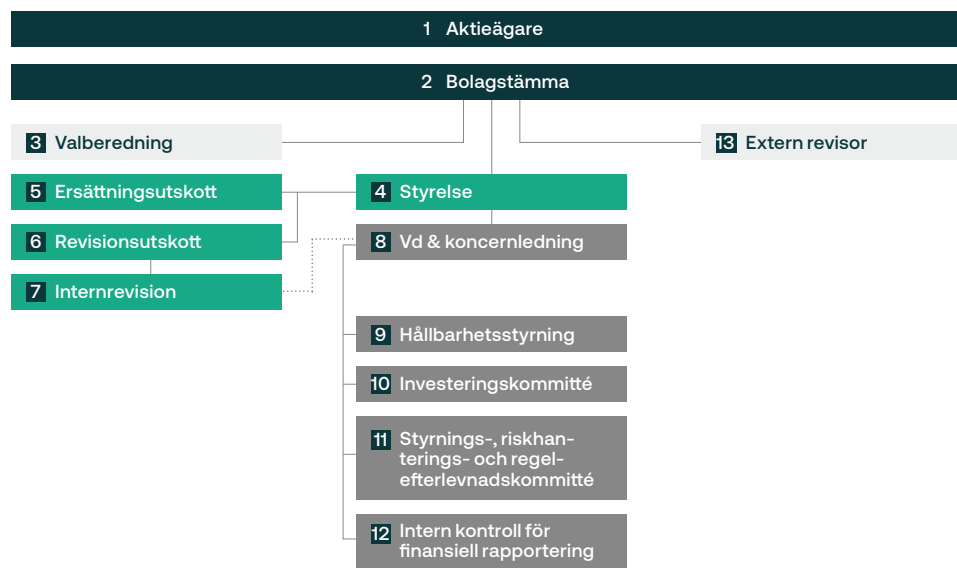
1 Aktieägare

2 Bolagstämma

3 Valberedning

13 Extern revisor

5 Ersättningsutskott

4 Styrelse

6 Revisionsutskott

8 Vd & koncernledning

7 Internrevision

9 Hållbarhetsstyrning

10 Investeringskommitté

11 Styrnings-, riskhanterings- och regelefterlevnadskommitté

12 Intern kontroll för finansiell rapportering